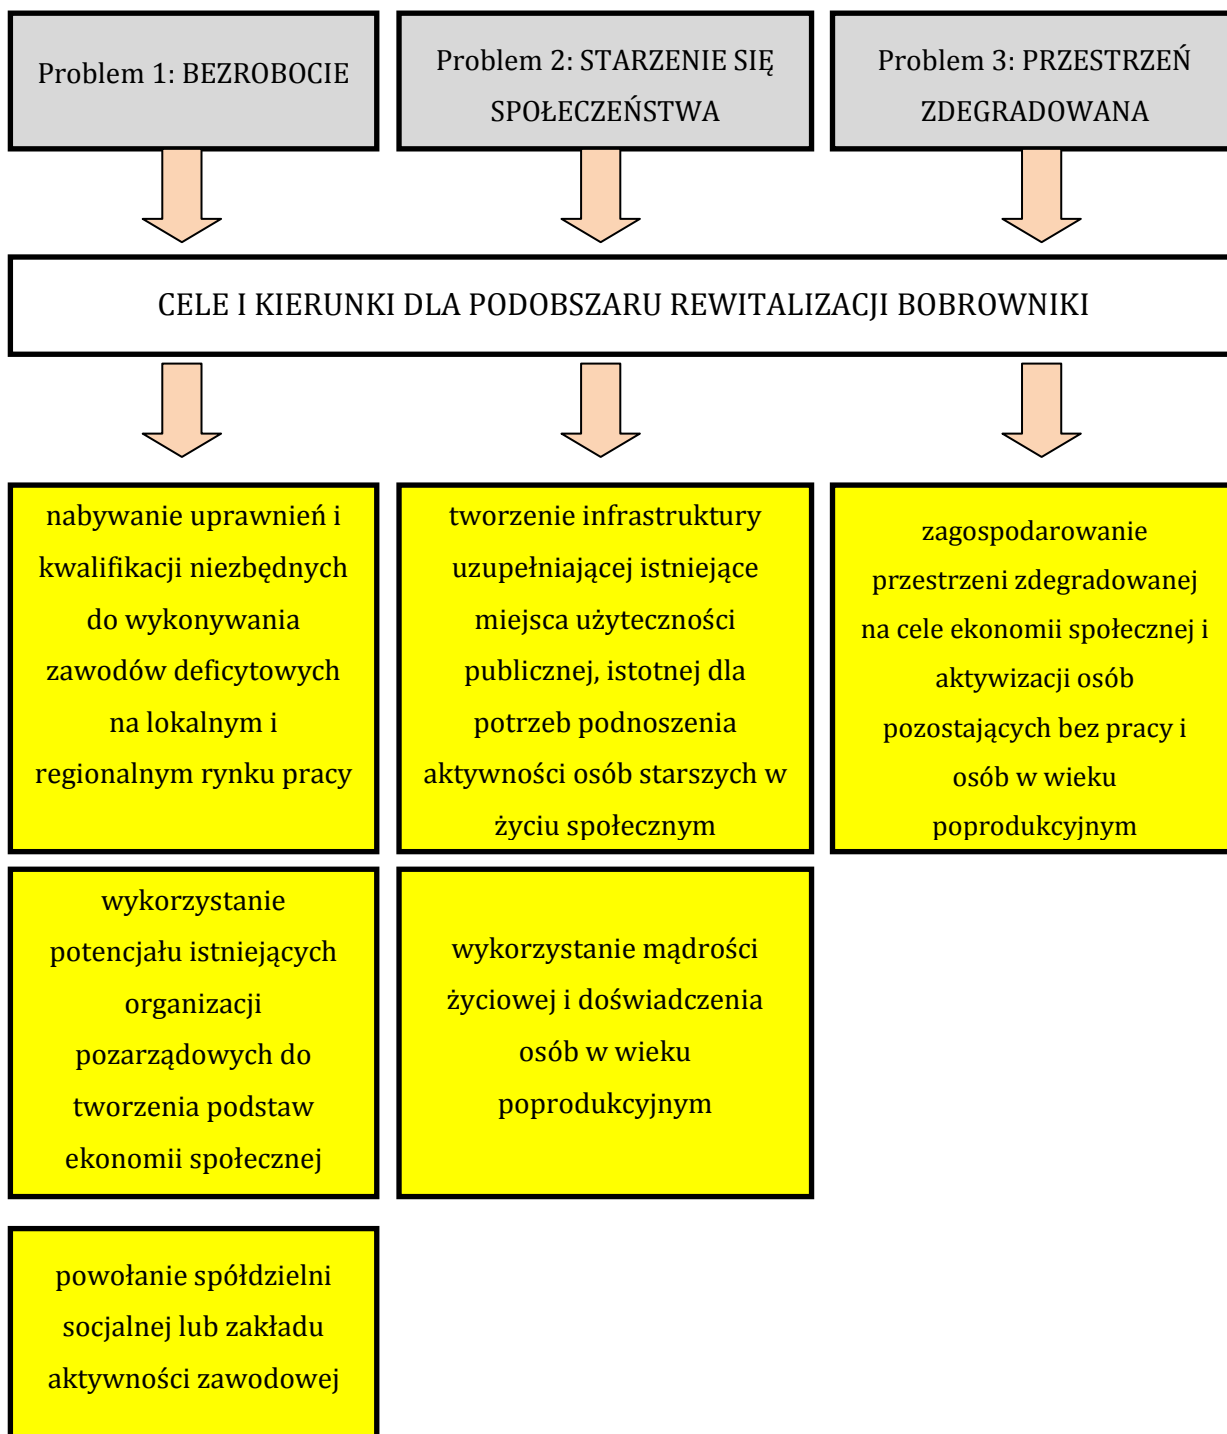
Problem 1: BEZROBOCIE

Problem 2: STARZENIE SIĘ SPOŁECZEŃSTWA

Problem 3: PRZESTRZEŃ ZDEGRADOWANA

CELE I KIERUNKI DLA PODOBSZARU REWITALIZACJI BOBROWNIKI

nabywanie uprawnień i kwalifikacji niezbędnych do wykonywania zawodów deficytowych na lokalnym i regionalnym rynku pracy

tworzenie infrastruktury uzupełniającej istniejące miejsca użyteczności publicznej, istotnej dla potrzeb podnoszenia aktywności osób starszych w życiu społecznym

zagospodarowanie przestrzeni zdegradowanej na cele ekonomii społecznej i aktywizacji osób pozostających bez pracy i osób w wieku poprodukcyjnym

wykorzystanie potencjału istniejących organizacji pozarządowych do tworzenia podstaw ekonomii społecznej

wykorzystanie mądrości życiowej i doświadczenia osób w wieku poprodukcyjnym

powołanie spółdzielni socjalnej lub zakładu aktywności zawodowej